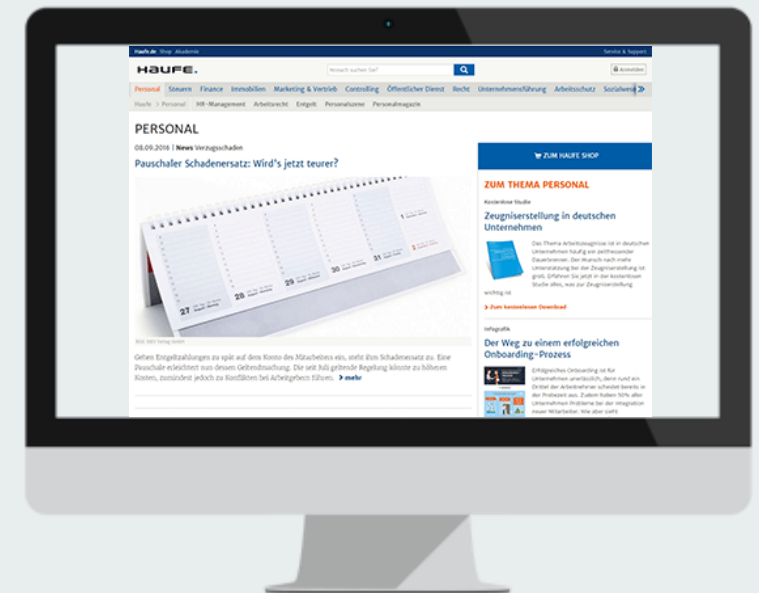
Haufe.de Shop Akademie

Service & Support

HAUFE.

Wonach suchen Sie?

Anmelden

Personal Steuern Finance Immobilien Marketing & Vertrieb Controlling Öffentlicher Dienst Recht Unternehmensführung Arbeitsschutz Sozialwe

Haufe > Personal HR-Management Arbeitsrecht Entgelt Personalszene Personalmagazin

PERSONAL

08.09.2016 | News Verzugsschaden

Pauschaler Schadenersatz: Wird's jetzt teurer?

Gehen Entgeltzahlungen zu spät auf dem Konto des Mitarbeiters ein, steht ihm Schadensersatz zu. Eine Pauschale erleichtert nun dessen Geltendmachung. Die seit Juli geltende Regelung könnte zu höheren Kosten, zumindest jedoch zu Konflikten bei Arbeitgebern führen. mehr

ZUM HAUFE SHOP

ZUM THEMA PERSONAL

Kostenlose Studie

Zeugniserstellung in deutschen Unternehmen

Das Thema Arbeitszeugnisse ist in deutschen Unternehmen häufig ein zeitfressender Dauerbrenner. Der Wunsch nach mehr Unterstützung bei der Zeugniserstellung ist groß. Erfahren Sie jetzt in der kostenlosen Studie alles, was zur Zeugniserstellung wichtig ist.

Zum kostenlosen Download

Infografik

Der Weg zu einem erfolgreichen Onboarding-Prozess

Erfolgreiches Onboarding ist für Unternehmen unerlässlich, denn rund ein Drittel der Arbeitnehmer scheidet bereits in der Probezeit aus. Zudem hätten 50% aller Unternehmen Probleme bei der Integration neuer Mitarbeiter. Wie aber sieht